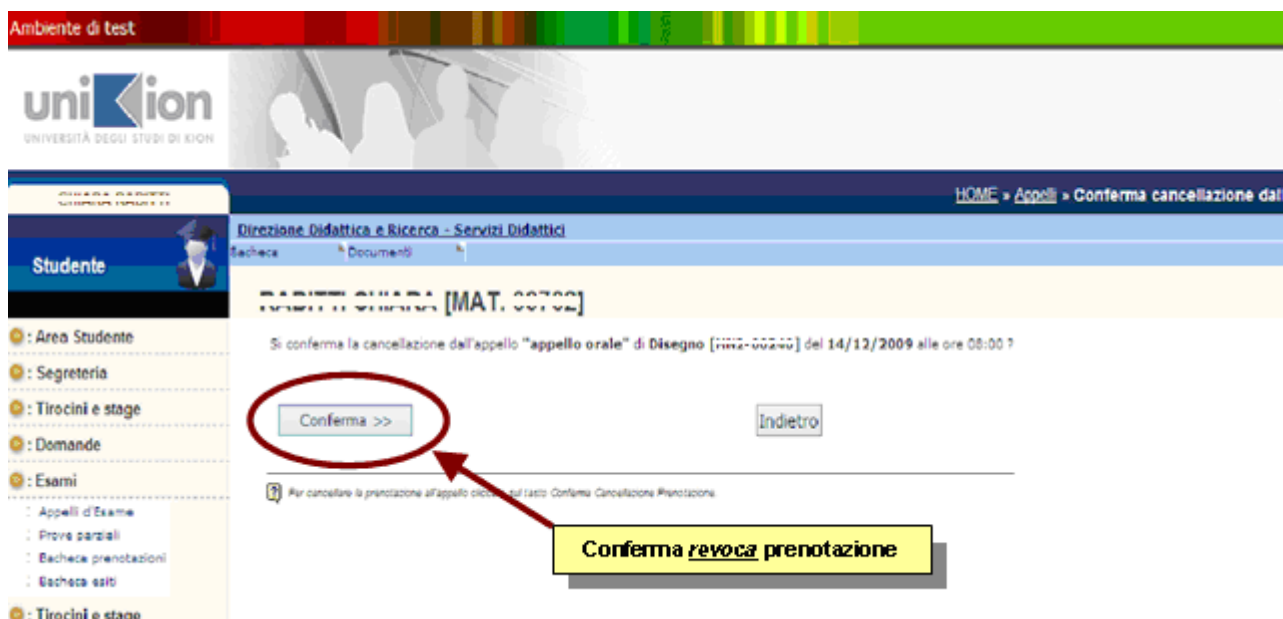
Ambiente di test

uniKion
UNIVERSITÀ DEGLI STUDI DI KION

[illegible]

HOME » Appelli » Conferma cancellazione dal

Studente

Direzione Didattica e Ricerca - Servizi Didattici
Bacheca Documenti

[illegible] [MAT. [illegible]]

Si conferma la cancellazione dall'appello "appello orale" di Disegno [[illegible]] del 14/12/2009 alle ore 08:00 ?

: Area Studente
: Segreteria
: Tirocini e stage
: Domande
: Esami
Appelli d'Esame
Prove parziali
Bacheca prenotazioni
Bacheca esiti
: Tirocini e stage

Conferma >>

Indietro

Per cancellare la prenotazione all'appello cliccare sul tasto Conferma Cancellazione Prenotazione.

Conferma *revoca* prenotazione